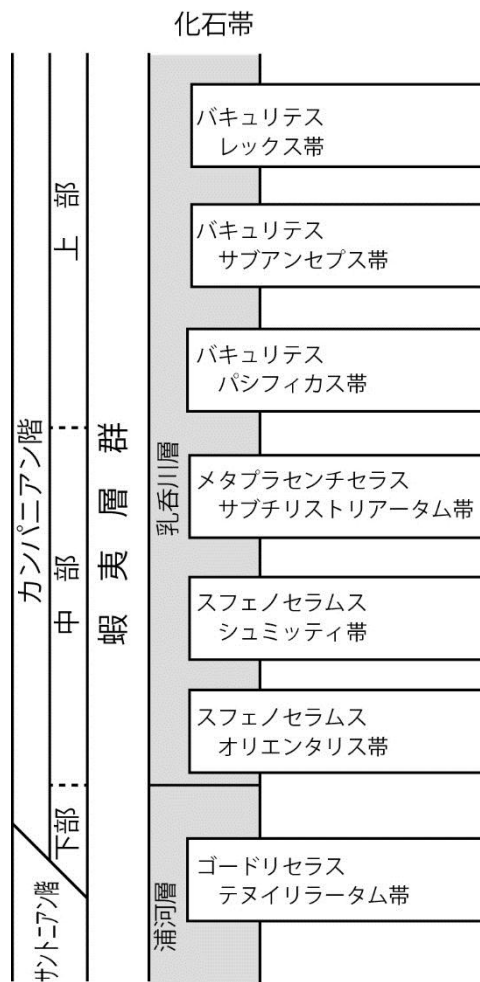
化石帯

カンパニアン階

上部

中部

下部

サントニアン階

蝦夷層群

乳呑川層

浦河層

バキュリテス
レックス帯

バキュリテス
サブアンセプス帯

バキュリテス
パシフィカス帯

メタプラセンチセラス
サブチリストリアータム帯

スフェノセラムス
シュミッティ帯

スフェノセラムス
オリエンタリス帯

ゴードリセラス
テヌイリラータム帯